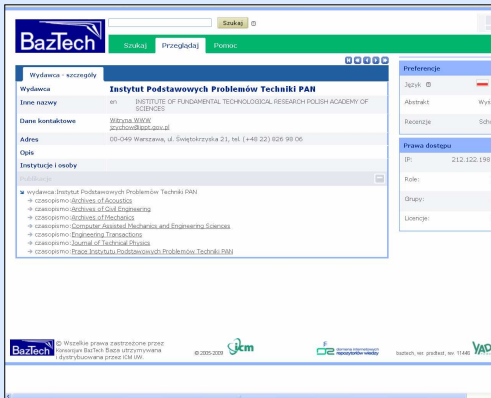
BazTech

Szukaj

Szukaj Przeglądaj Pomoc

Wydawca - szczegóły

| Wydawca | Instytut Podstawowych Problemów Techniki PAN |
|---|---|
| Inne nazwy | en INSTITUTE OF FUNDAMENTAL TECHNOLOGICAL RESEARCH POLISH ACADEMY OF SCIENCES |
| Dane kontaktowe | Witryna WWW szychow@ippt.gov.pl |
| Adres | 00-049 Warszawa, ul. Świętokrzyska 21, tel. (+48 22) 826 98 06 |
| Opis | |
| Instytucje i osoby | |

Publikacje

wydawca:Instytut Podstawowych Problemów Techniki PAN
czasopismo:Archives of Acoustics
czasopismo:Archives of Civil Engineering
czasopismo:Archives of Mechanics
czasopismo:Computer Assisted Mechanics and Engineering Sciences
czasopismo:Engineering Transactions
czasopismo:Journal of Technical Physics
czasopismo:Prace Instytutu Podstawowych Problemów Techniki PAN

Preferencje

Język

Abstrakt Wys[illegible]

Recenzje Sch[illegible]

Prawa dostępu

IP: 212.122.198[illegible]

Role:

Grupy:

Licencje:

BazTech © Wszelkie prawa zastrzeżone przez Konsorcjum BazTech Baza utrzymywana i dystrybuowana przez ICM UW.

© 2005-2009 icm

repozytoriów wiedzy

baztech, ver. prodtest, rev. 11440 YAD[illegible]